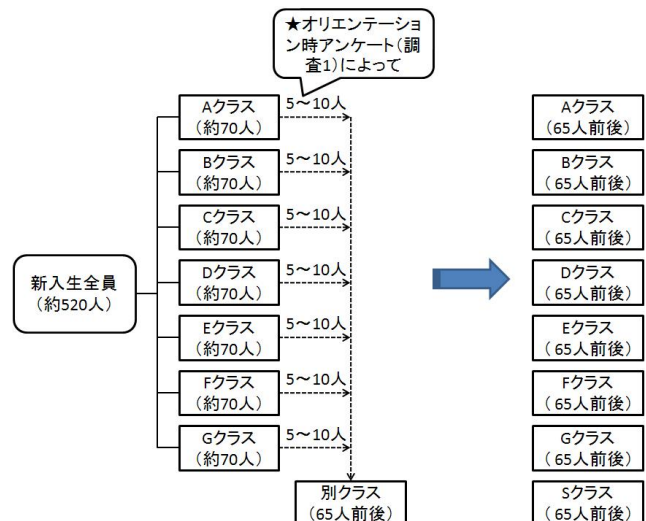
★オリエンテーション時アンケート(調査1)によって

新入生全員
(約520人)

Aクラス
(約70人)
5〜10人

Bクラス
(約70人)
5〜10人

Cクラス
(約70人)
5〜10人

Dクラス
(約70人)
5〜10人

Eクラス
(約70人)
5〜10人

Fクラス
(約70人)
5〜10人

Gクラス
(約70人)
5〜10人

別クラス
(65人前後)

Aクラス
(65人前後)

Bクラス
(65人前後)

Cクラス
(65人前後)

Dクラス
(65人前後)

Eクラス
(65人前後)

Fクラス
(65人前後)

Gクラス
(65人前後)

Sクラス
(65人前後)